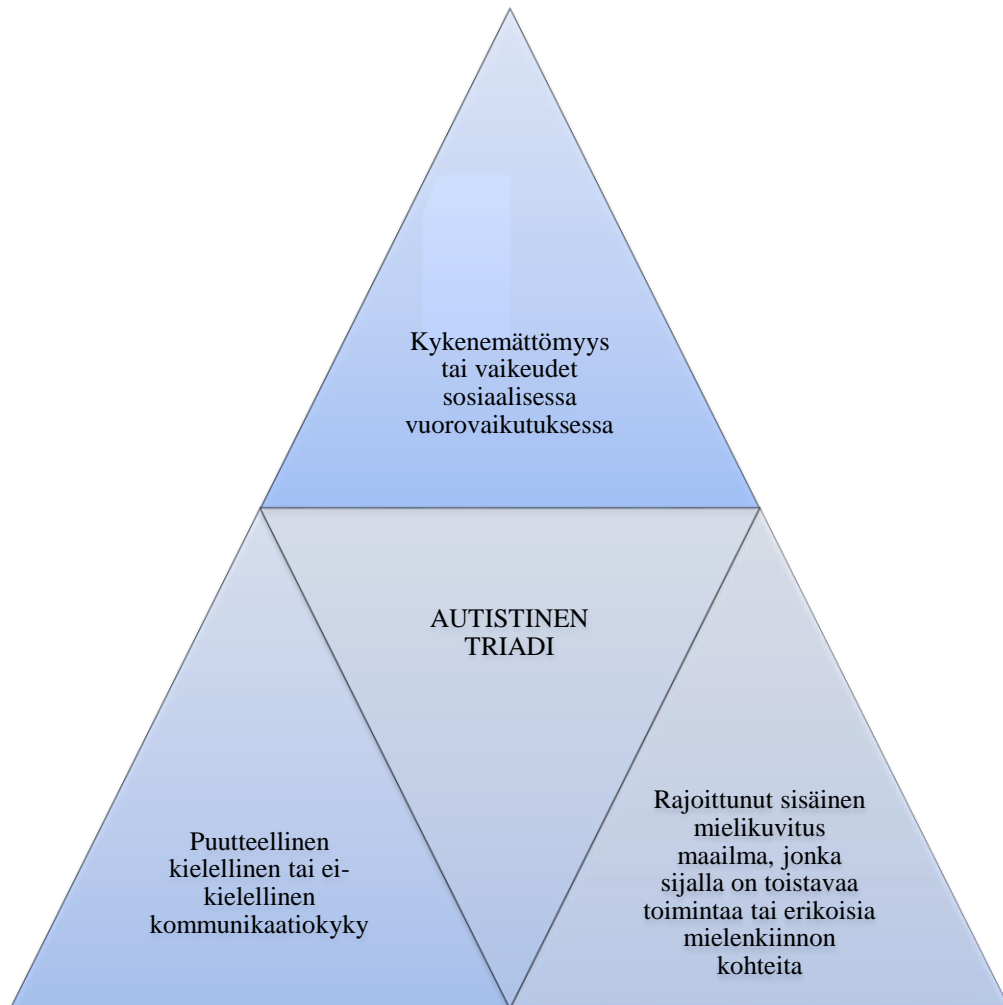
Kykenemättömyys tai vaikeudet sosiaalisessa vuorovaikutuksessa

AUTISTINEN TRIADI

Puutteellinen kielellinen tai ei-kielellinen kommunikaatiokyky

Rajoittunut sisäinen mielikuvitus maailma, jonka sijalla on toistavaa toimintaa tai erikoisia mielenkiinnon kohteita